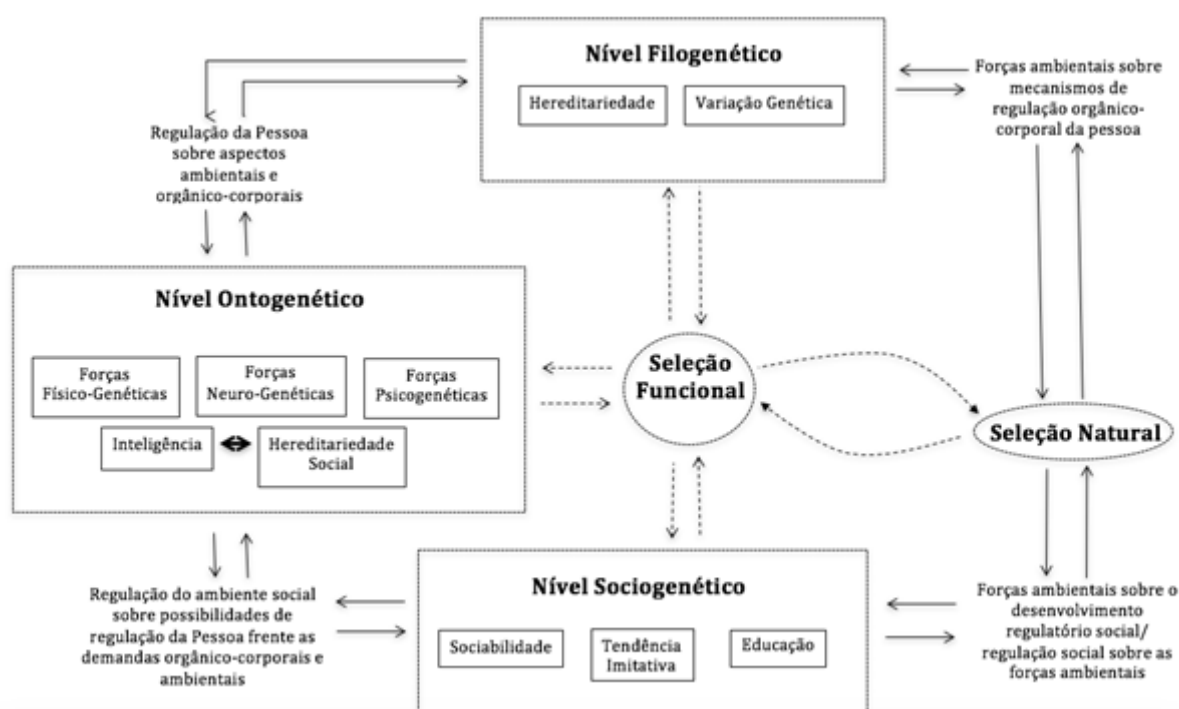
Nível Filogenético

Hereditariedade

Variação Genética

Regulação da Pessoa sobre aspectos ambientais e orgânico-corporais

Forças ambientais sobre mecanismos de regulação orgânico-corporal da pessoa

Nível Ontogenético

Forças Físico-Genéticas

Forças Neuro-Genéticas

Forças Psicogenéticas

Inteligência

Hereditariedade Social

Seleção Funcional

Seleção Natural

Regulação do ambiente social sobre possibilidades de regulação da Pessoa frente as demandas orgânico-corporais e ambientais

Nível Sociogenético

Sociabilidade

Tendência Imitativa

Educação

Forças ambientais sobre o desenvolvimento regulatório social/ regulação social sobre as forças ambientais